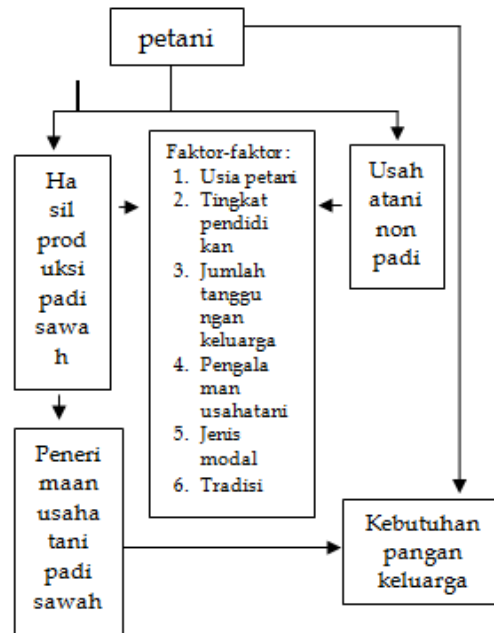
petani

Hasil produksi padi sawah

Faktor-faktor:
1. Usia petani
2. Tingkat pendidikan
3. Jumlah tanggungan keluarga
4. Pengalaman usahatani
5. Jenis modal
6. Tradisi

Usahatani non padi

Penerimaan usahatani padi sawah

Kebutuhan pangan keluarga